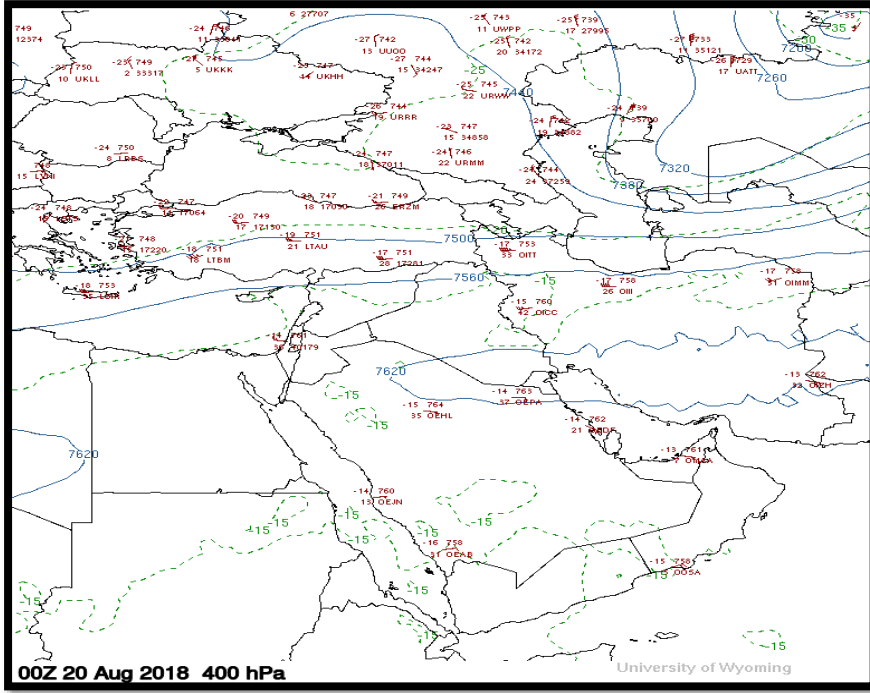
749
12374
6 27707
-24 746
11 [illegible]
-25 743
11 UWPP
-25 739
17 27995
-27 733
11 35121
-35
-25 750
10 UKLL
-23 749
2 33317
-21 745
5 UKKK
-27 742
13 UUOO
-27 744
15 34247
-25 742
20 34172
7200
-30
-35
-26 729
17 UATT
7260
-23 747
44 UKHH
-25
-25 745
22 URWW
7440
-24 750
6 LRBS
-28 744
19 URRR
-23 747
15 34858
-24 739
5 35700
-24 742
19 34882
-21 747
16 37011
-24 746
22 URMM
7320
15 LBWN
-24 744
24 37259
7380
-21 748
16 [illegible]
-20 747
16 17064
-22 747
18 17030
-21 749
26 ERZM
-20 749
17 17130
-19 751
21 LTAU
-20 748
15 17220
-18 751
18 LTBM
7500
-20
-17 753
33 OIIT
-17 751
26 17281
7560
-18 753
31 LGIR
-15
-17 758
26 OIII
-17 758
31 OIMM
-15 760
12 OICC
-14 761
22 40179
7620
-15 762
13 OIZH
-15
-15
-14 765
37 OEPA
-15 764
35 OEHL
-14 762
21 OEDF
7620
-13 761
7 OMAA
-14 760
13 OEJN
-15
-15
-15
-15
-15
-15
-16 758
31 OEAB
-15 758
10 OOSA
-15
-15
-15
-15
-15
00Z 20 Aug 2018 400 hPa
University of Wyoming